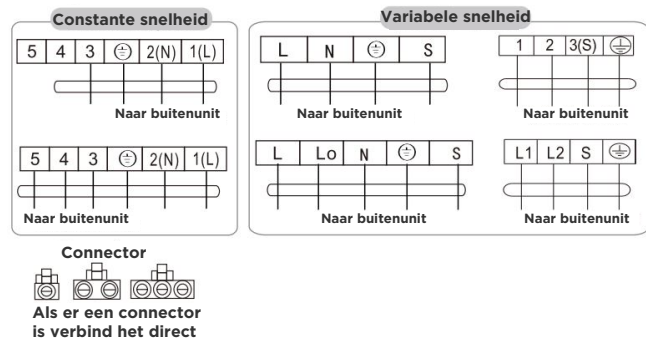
Constante snelheid

| 5 | 4 | 3 | ⏚ | 2(N) | 1(L) |
|---|---|---|---|---|---|

Naar buitenunit

| 5 | 4 | 3 | ⏚ | 2(N) | 1(L) |
|---|---|---|---|---|---|

Naar buitenunit

Variabele snelheid

| L | N | ⏚ | S |
|---|---|---|---|

Naar buitenunit

| 1 | 2 | 3(S) | ⏚ |
|---|---|---|---|

Naar buitenunit

| L | Lo | N | ⏚ | S |
|---|---|---|---|---|

Naar buitenunit

| L1 | L2 | S | ⏚ |
|---|---|---|---|

Naar buitenunit

Connector

Als er een connector is verbind het direct